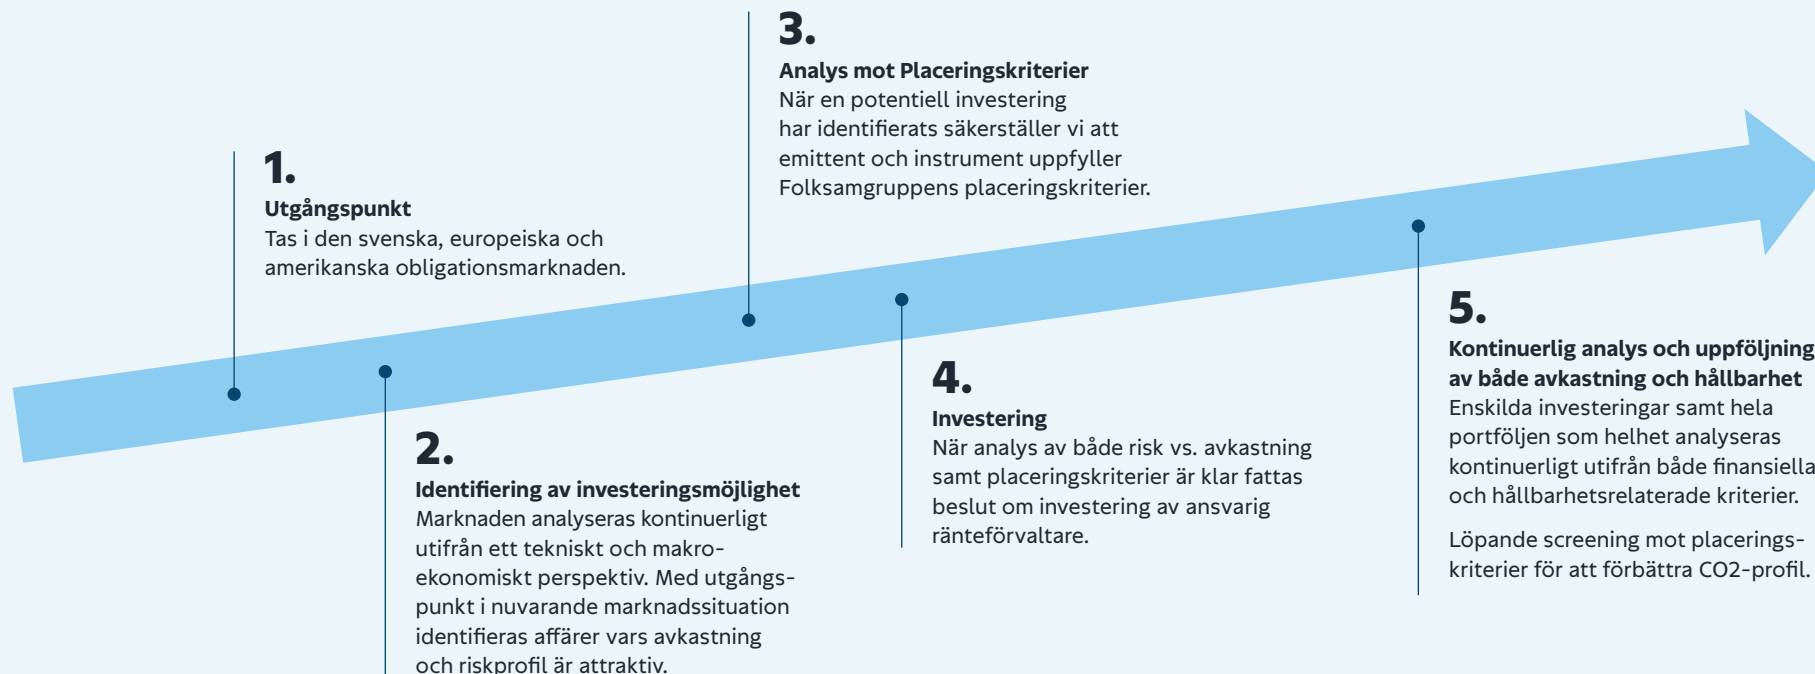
1.
Utgångspunkt
Tas i den svenska, europeiska och amerikanska obligationsmarknaden.

2.
Identifiering av investeringsmöjlighet
Marknaden analyseras kontinuerligt utifrån ett tekniskt och makroekonomiskt perspektiv. Med utgångspunkt i nuvarande marknadssituation identifieras affärer vars avkastning och riskprofil är attraktiv.

3.
Analys mot Placeringskriterier
När en potentiell investering har identifierats säkerställer vi att emittent och instrument uppfyller Folksamgruppens placeringskriterier.

4.
Investering
När analys av både risk vs. avkastning samt placeringskriterier är klar fattas beslut om investering av ansvarig ränteförvaltare.

5.
Kontinuerlig analys och uppföljning av både avkastning och hållbarhet
Enskilda investeringar samt hela portföljen som helhet analyseras kontinuerligt utifrån både finansiella och hållbarhetsrelaterade kriterier.

Löpande screening mot placeringskriterier för att förbättra CO2-profil.